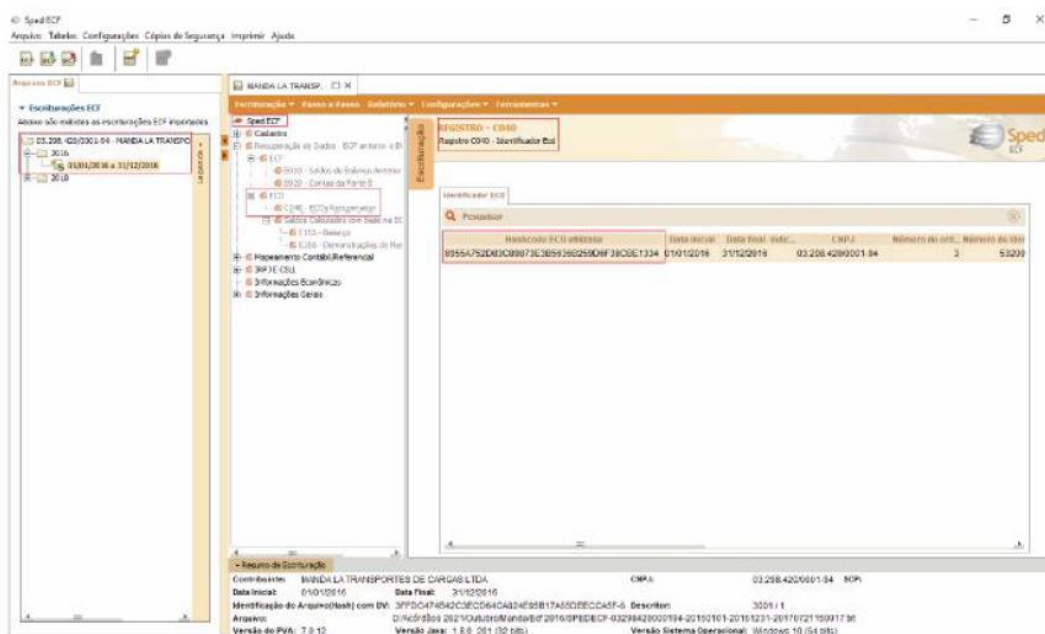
SpedECF
Arquivo Tabelas Configurações Cópias de Segurança Imprimir Ajuda

Arquivos ECF
▾ Escriturações ECF
Abaixo são exibidas as escriturações ECF importadas
03.298.420/0001-04 - MANDA LA TRANSPO
2016
31/01/2016 a 31/12/2016
2018

MANDA LA TRANSP...
Escrituração ▾ Passo a Passo Relatório ▾ Configurações ▾ Ferramentas ▾
Sped ECF
Cadastro
Recuperação de Dados - ECF anterior e ECD
ECF
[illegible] - Saldos do Balanço Anterior
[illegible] - Contas da Parte B
ECD
C040 - ECD Recuperação
Saldos Calculados com base na ECD
C155 - Balanço
C355 - Demonstrações do Res
Mapeamento Contábil Referencial
IRPJ E CSLL
Informações Econômicas
Informações Gerais

Escrituração
REGISTRO - C040
Registro C040 - Identificador Ecd
Sped ECF
Identificador ECD
Pesquisar

| Hashcode ECD utilizada | Data inicial | Data final | Indic... | CNPJ | Número de ord... | Número do ides |
|---|---|---|---|---|---|---|
| 8955A752D83C09973E3B5592259D9F38C0E1334 | 01/01/2016 | 31/12/2016 | | 03.298.420/0001-04 | 3 | 53200 |

Resumo da Escrituração
Contribuinte: MANDA LA TRANSPORTES DE CARGAS LTDA CNPJ: 03.298.420/0001-04 SCP:
Data Inicial: 01/01/2016 Data Final: 31/12/2016
Identificação do Arquivo(Hash) com DV: 3FFDC47454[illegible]C3EC064CA024E95B17A85DEECCA5F-5 Descritor: 3001 / 1
Arquivo: D:\Arquivos 2021\Outubro\Manda\ecf 2016\SPEDECF-03298420000104-20160101-20161231-20170721150917.txt
Versão do PVA: 7.0.12 Versão Java: 1.8.0_201 (32 bits) Versão Sistema Operacional: Windows 10 (64 bits)